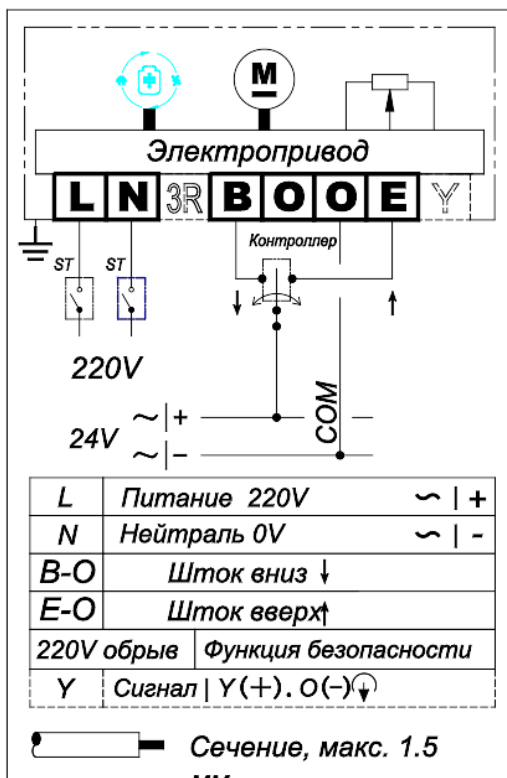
M

Электропривод

L N 3R B O O E Y

ST ST

Контроллер

220V

24V ~|+ ~|−

COM

| L | Питание 220V ~ \| + |
|---|---|
| N | Нейтраль 0V ~ \| - |
| B-O | Шток вниз ↓ |
| E-O | Шток вверх↑ |
| 220V обрыв | Функция безопасности |
| Y | Сигнал \| Y(+). O(−) |

Сечение, макс. 1.5 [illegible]